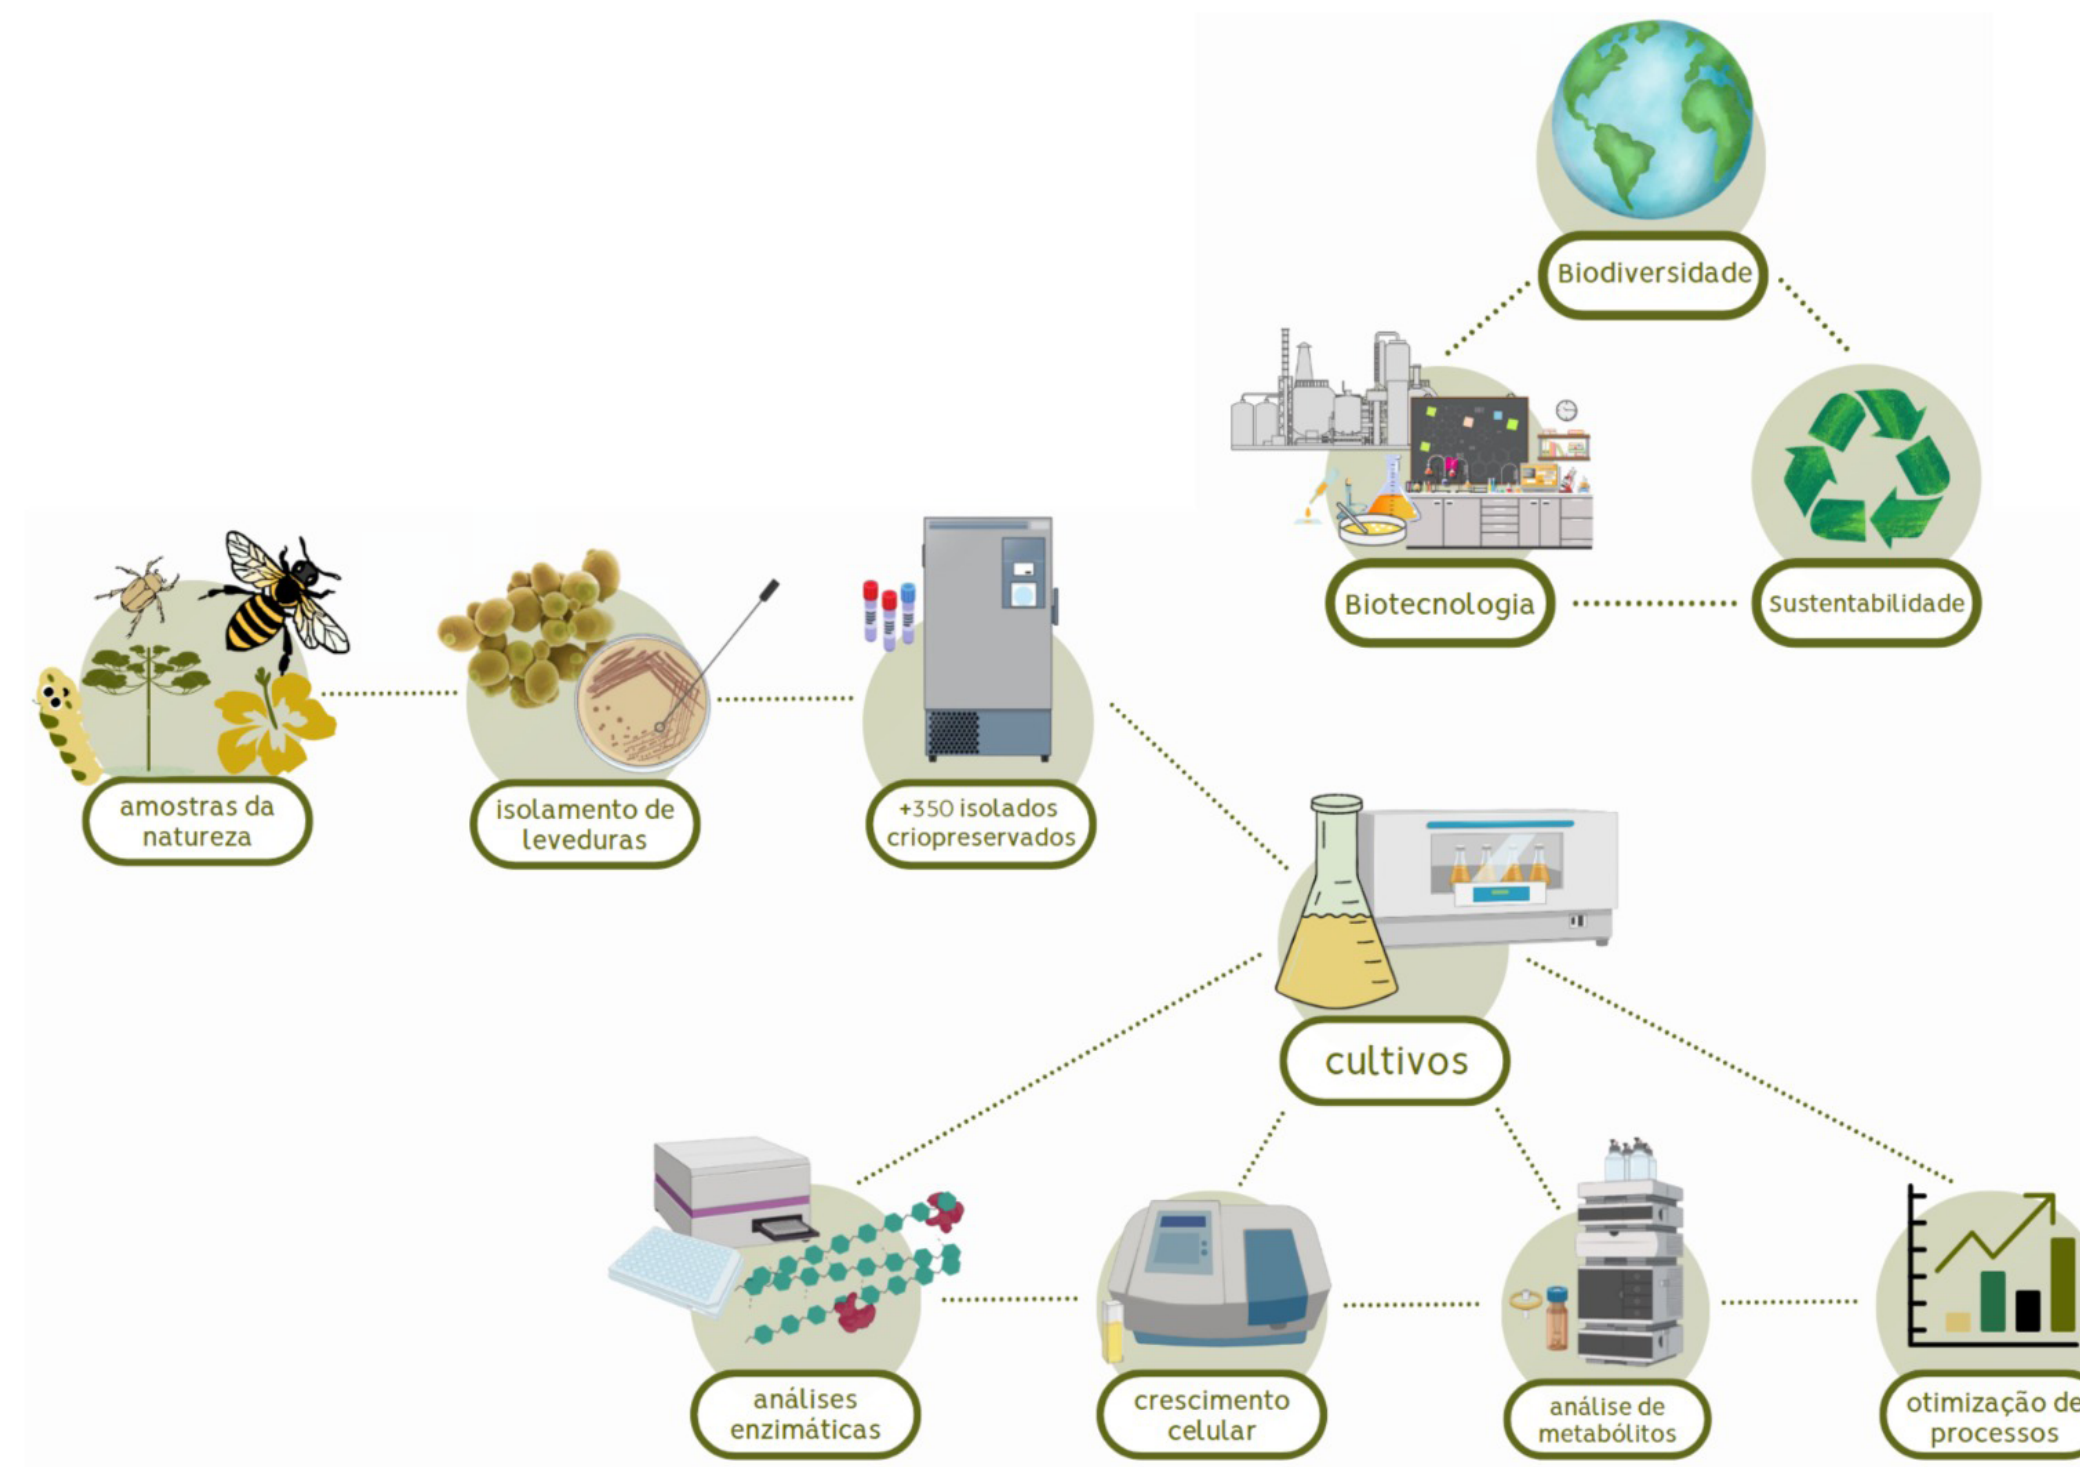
Biodiversidade

Biotecnologia

Sustentabilidade

amostras da natureza

isolamento de leveduras

+350 isolados criopreservados

cultivos

análises enzimáticas

crescimento celular

análise de metabólitos

otimização de processos